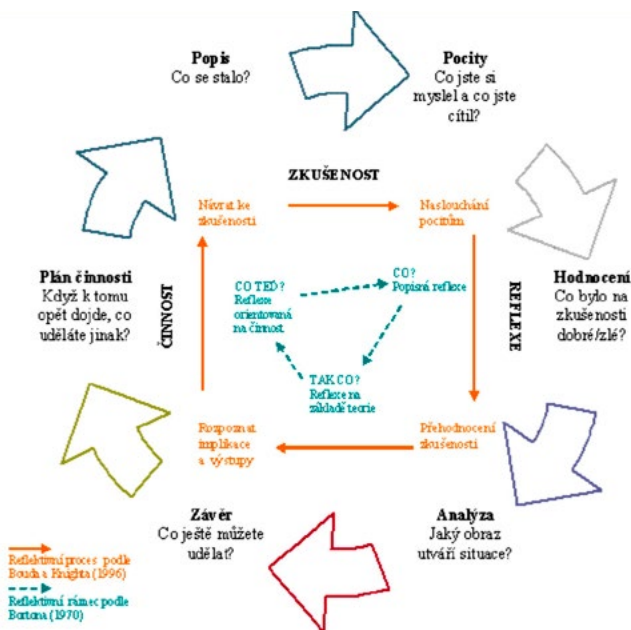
Popis
Co se stalo?

Pocity
Co jste si myslel a co jste cítil?

ZKUŠENOST

Návrat ke zkušenosti

Naslouchání pocitům

Hodnocení
Co bylo na zkušenosti dobré/zlé?

REFLEXE

Plán činnosti
Když k tomu opět dojde, co uděláte jinak?

ČINNOST

CO TEĎ?
Reflexe orientovaná na činnost

CO?
Popisná reflexe

TAK CO?
Reflexe na základě teorie

Rozpoznat implikace a výstupy

Přehodnocení zkušenosti

Závěr
Co ještě můžete udělat?

Analýza
Jaký obraz utváří situace?

Reflektivní proces podle Boudа a Knighta (1996)

Reflektivní rámec podle Bortona (1970)